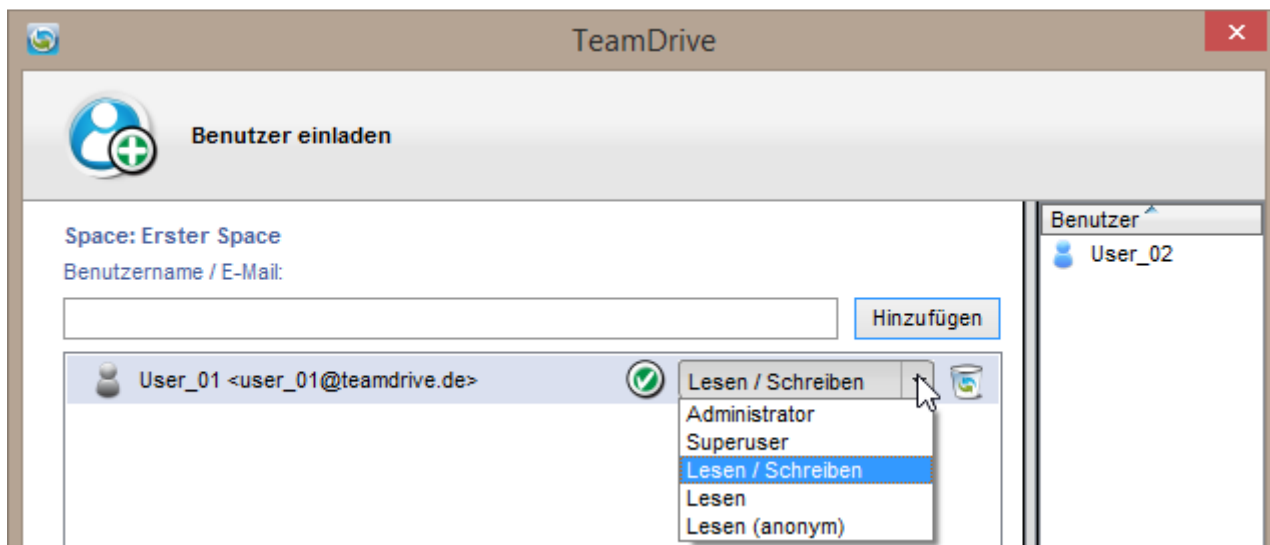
TeamDrive

Benutzer einladen

Space: Erster Space

Benutzername / E-Mail:

Hinzufügen

User_01 <user_01@teamdrive.de>

Lesen / Schreiben

Administrator
Superuser
Lesen / Schreiben
Lesen
Lesen (anonym)

Benutzer

User_02